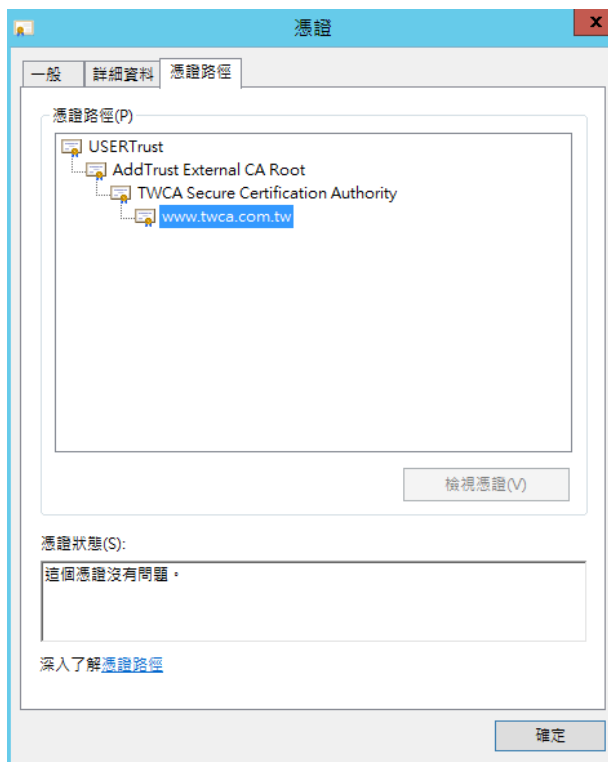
憑證

x

一般 | 詳細資料 | 憑證路徑

憑證路徑(P)

USERTrust
AddTrust External CA Root
TWCA Secure Certification Authority
www.twca.com.tw

檢視憑證(V)

憑證狀態(S):

這個憑證沒有問題。

深入了解憑證路徑

確定